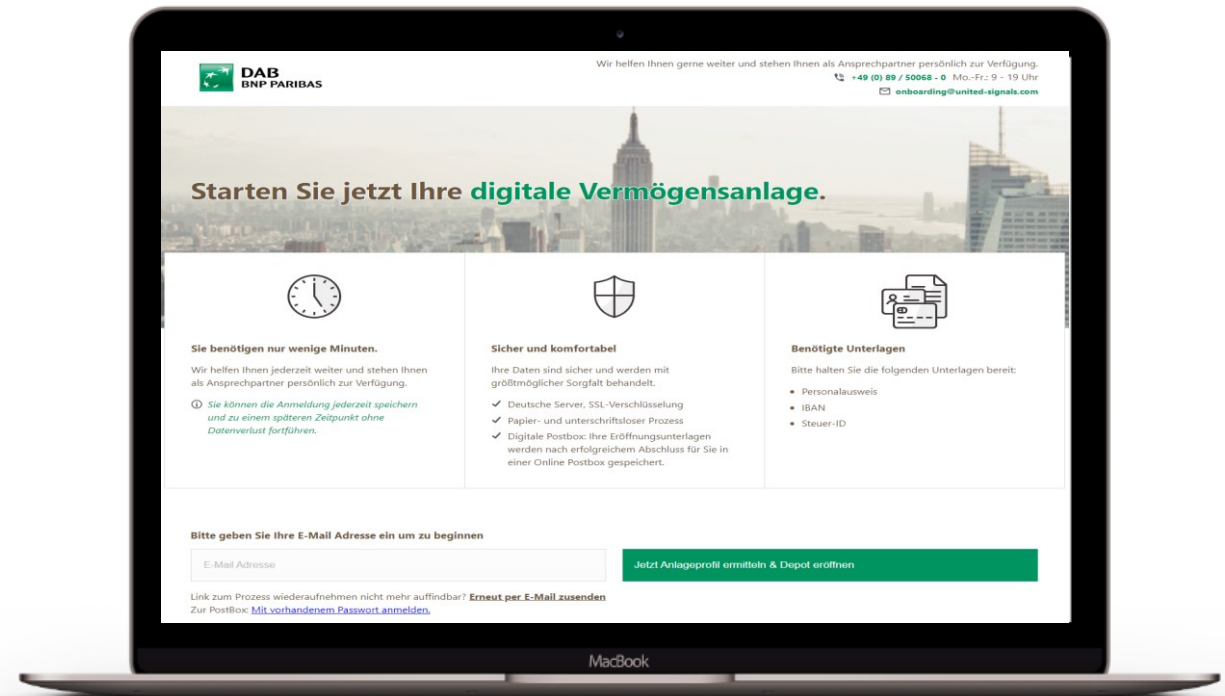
DAB
BNP PARIBAS

Wir helfen Ihnen gerne weiter und stehen Ihnen als Ansprechpartner persönlich zur Verfügung.
+49 (0) 89 / 50068 - 0 Mo.-Fr.: 9 - 19 Uhr
onboarding@united-signals.com

Starten Sie jetzt Ihre digitale Vermögensanlage.

Sie benötigen nur wenige Minuten.

Wir helfen Ihnen jederzeit weiter und stehen Ihnen als Ansprechpartner persönlich zur Verfügung.

Sie können die Anmeldung jederzeit speichern und zu einem späteren Zeitpunkt ohne Datenverlust fortführen.

Sicher und komfortabel

Ihre Daten sind sicher und werden mit größtmöglicher Sorgfalt behandelt.

Deutsche Server, SSL-Verschlüsselung
Papier- und unterschriftsloser Prozess
Digitale Postbox: Ihre Eröffnungsunterlagen werden nach erfolgreichem Abschluss für Sie in einer Online Postbox gespeichert.

Benötigte Unterlagen

Bitte halten Sie die folgenden Unterlagen bereit:

Personalausweis
IBAN
Steuer-ID

Bitte geben Sie Ihre E-Mail Adresse ein um zu beginnen

E-Mail Adresse

Jetzt Anlageprofil ermitteln & Depot eröffnen

Link zum Prozess wiederaufnehmen nicht mehr auffindbar? Erneut per E-Mail zusenden
Zur PostBox: Mit vorhandenem Passwort anmelden.

MacBook